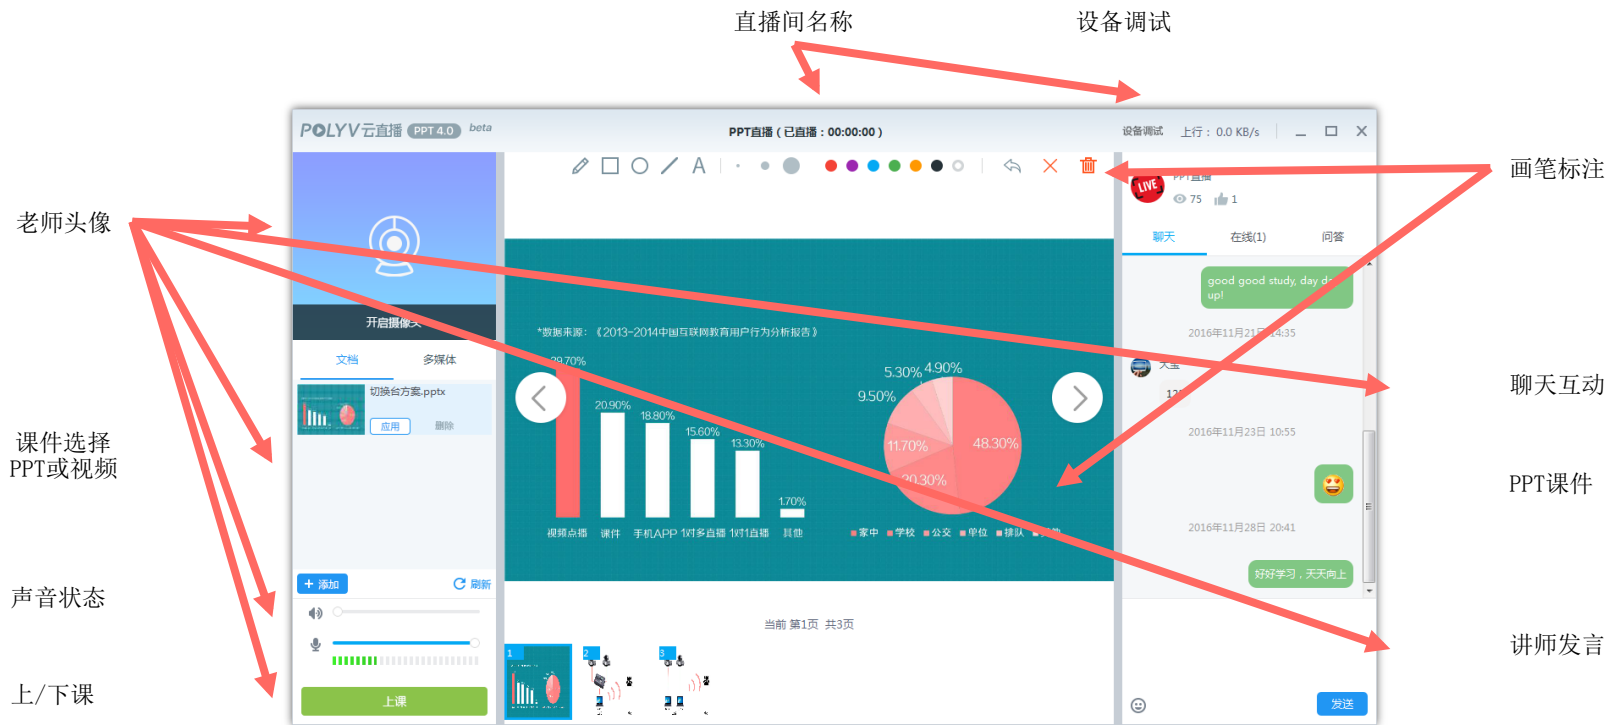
直播间名称

设备调试

POLYV云直播 PPT 4.0 beta

PPT直播 ( 已直播 : 00:00:00 )

设备调试 上行 : 0.0 KB/s

老师头像

画笔标注

开启摄像头

文档 多媒体

切换台方案.pptx

应用 删除

课件选择
PPT或视频

+ 添加 刷新

声音状态

上课

上/下课

PPT直播
75 1

聊天 在线(1) 问答

good good study, day day up!

2016年11月21日 14:35

聊天互动

2016年11月23日 10:55

PPT课件

2016年11月28日 20:41

好好学习，天天向上

讲师发言

发送

*数据来源：《2013-2014中国互联网教育用户行为分析报告》

29.70% 20.90% 18.80% 15.60% 13.30% 1.70%

视频点播 课件 手机APP 1对多直播 1对1直播 其他

5.30% 4.90% 9.50% 11.70% 48.30% 20.30%

家中 学校 公交 单位 排队

当前 第1页 共3页

1 2 3